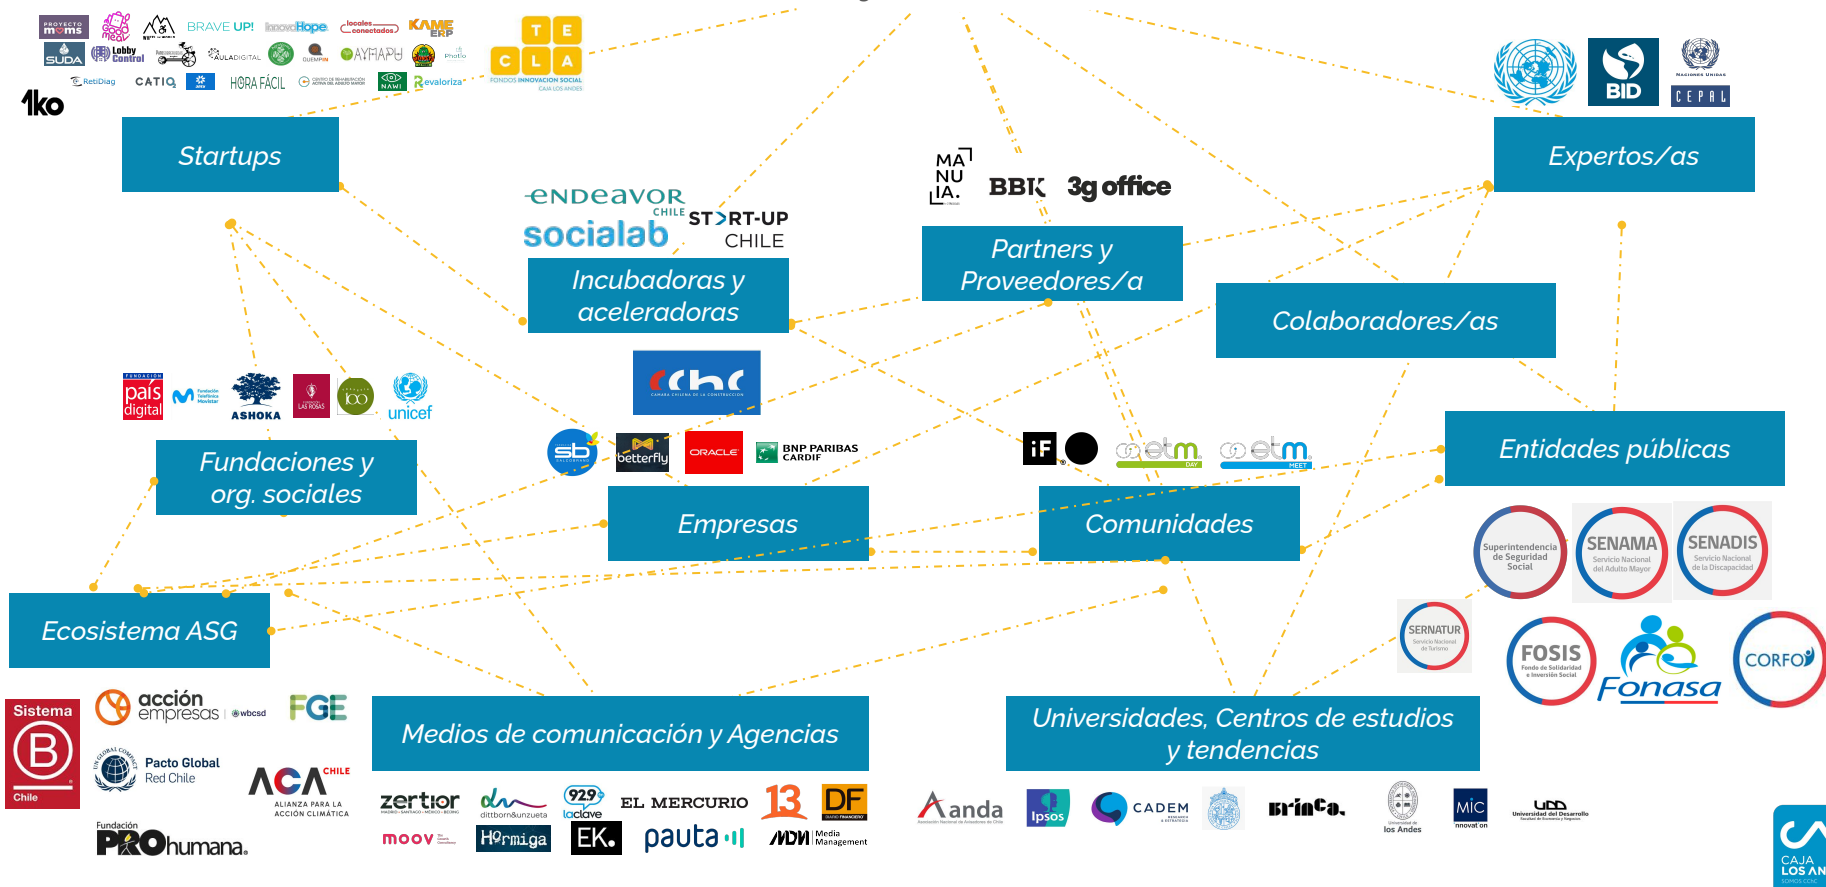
PROYECTO moms BRAVE UP! InnovaHope locales conectados KAME ERP
SUDA Lobby Control AULADIGITAL AYMAPU
RetiDiag CATIQ HORA FÁCIL NAWI Revaloriza
1ko
T E C L A
FONDOS INNOVACIÓN SOCIAL CAJA LOS ANDES

BID
CEPAL

Startups

Expertos/as

ENDEAVOR CHILE
socialab
START-UP CHILE

MA NU IA.
BBK
3g office

Incubadoras y aceleradoras

Partners y Proveedores/a

Colaboradores/as

país digital
ASHOKA
100
unicef

cchc

Fundaciones y org. sociales

sb
betterfly
ORACLE
BNP PARIBAS CARDIF

iF
etm DAY
etm MEET

Entidades públicas

Empresas

Comunidades

Superintendencia de Seguridad Social
SENAMA Servicio Nacional del Adulto Mayor
SENADIS Servicio Nacional de la Discapacidad
SERNATUR
FOSIS
Fonasa
CORFO

Ecosistema ASG

Sistema B Chile
acción empresas wbcsd
FGE
Pacto Global Red Chile
ACA CHILE ALIANZA PARA LA ACCIÓN CLIMÁTICA
Fundación PROhumana

Medios de comunicación y Agencias

zertior
dittborn&unzueta
92.9 laclave
EL MERCURIO
13
DF
moov
Hormiga
EK.
pauta
MDM Media Management

Universidades, Centros de estudios y tendencias

anda
Ipsos
CADEM
Brinca.
Universidad de los Andes
MIC
UDD Universidad del Desarrollo

CAJA LOS AN